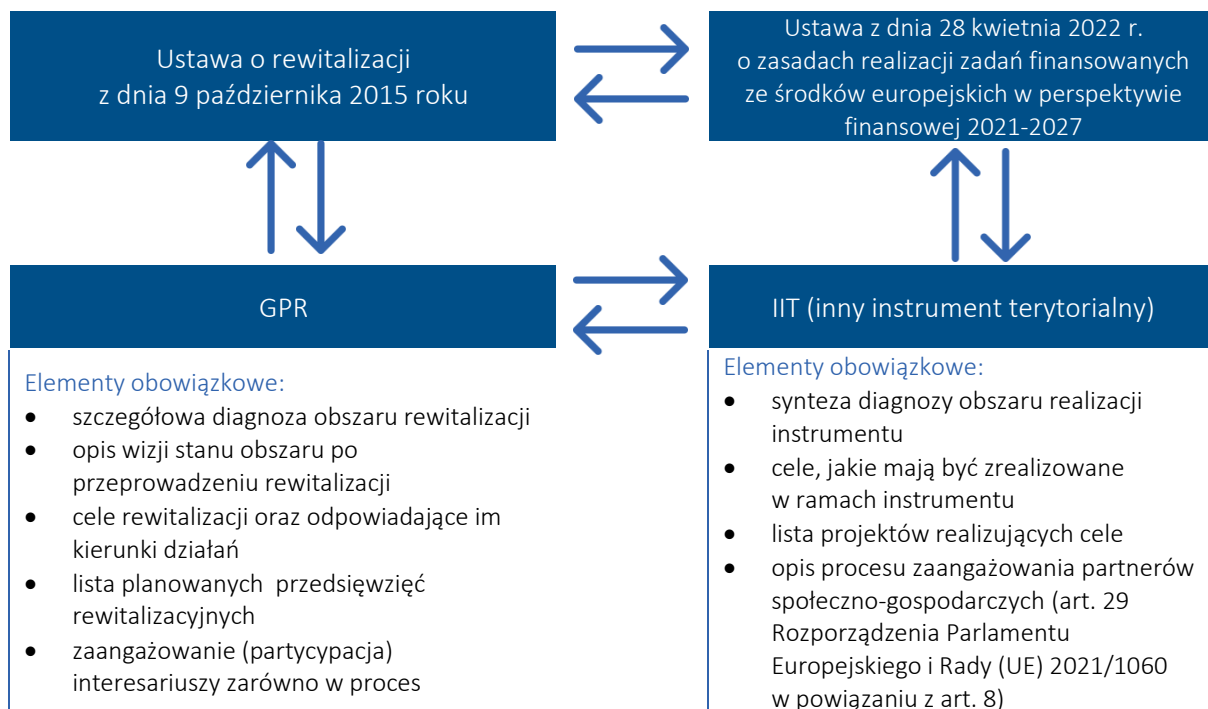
Ustawa o rewitalizacji z dnia 9 października 2015 roku

Ustawa z dnia 28 kwietnia 2022 r. o zasadach realizacji zadań finansowanych ze środków europejskich w perspektywie finansowej 2021-2027

GPR

IIT (inny instrument terytorialny)

Elementy obowiązkowe:
- szczegółowa diagnoza obszaru rewitalizacji
- opis wizji stanu obszaru po przeprowadzeniu rewitalizacji
- cele rewitalizacji oraz odpowiadające im kierunki działań
- lista planowanych przedsięwzięć rewitalizacyjnych
- zaangażowanie (partycypacja) interesariuszy zarówno w proces

Elementy obowiązkowe:
- synteza diagnozy obszaru realizacji instrumentu
- cele, jakie mają być zrealizowane w ramach instrumentu
- lista projektów realizujących cele
- opis procesu zaangażowania partnerów społeczno-gospodarczych (art. 29 Rozporządzenia Parlamentu Europejskiego i Rady (UE) 2021/1060 w powiązaniu z art. 8)